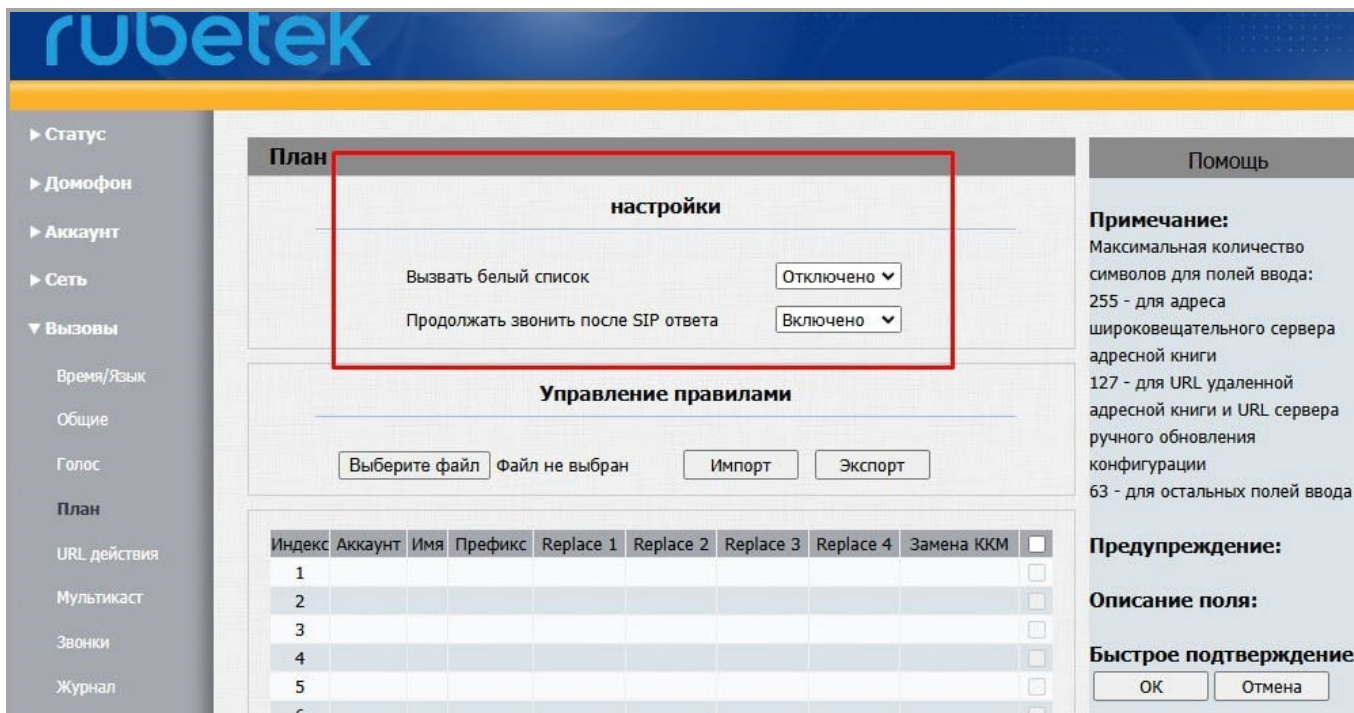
rubetek

▸ Статус
▸ Домофон
▸ Аккаунт
▸ Сеть
▾ Вызовы
Время/Язык
Общие
Голос
План
URL действия
Мультикаст
Звонки
Журнал

План

настройки

Вызвать белый список Отключено
Продолжать звонить после SIP ответа Включено

Управление правилами

Выберите файл Файл не выбран Импорт Экспорт

| Индекс | Аккаунт | Имя | Префикс | Replace 1 | Replace 2 | Replace 3 | Replace 4 | Замена ККМ | |
|---|---|---|---|---|---|---|---|---|---|
| 1 | | | | | | | | | |
| 2 | | | | | | | | | |
| 3 | | | | | | | | | |
| 4 | | | | | | | | | |
| 5 | | | | | | | | | |

Помощь

Примечание:
Максимальная количество символов для полей ввода:
255 - для адреса широковещательного сервера адресной книги
127 - для URL удаленной адресной книги и URL сервера ручного обновления конфигурации
63 - для остальных полей ввода

Предупреждение:

Описание поля:

Быстрое подтверждение
OK Отмена